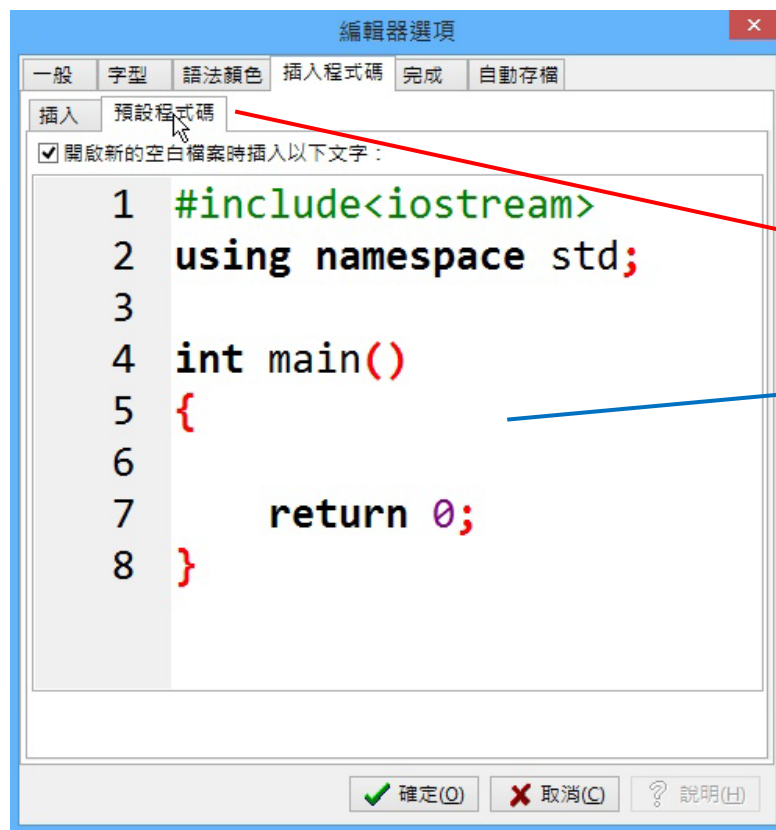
編輯器選項

一般 | 字型 | 語法顏色 | 插入程式碼 | 完成 | 自動存檔

插入 | 預設程式碼

☑ 開啟新的空白檔案時插入以下文字：

1 #include<iostream>
2 using namespace std;
3
4 int main()
5 {
6
7 return 0;
8 }

確定(O) 取消(C) 說明(H)